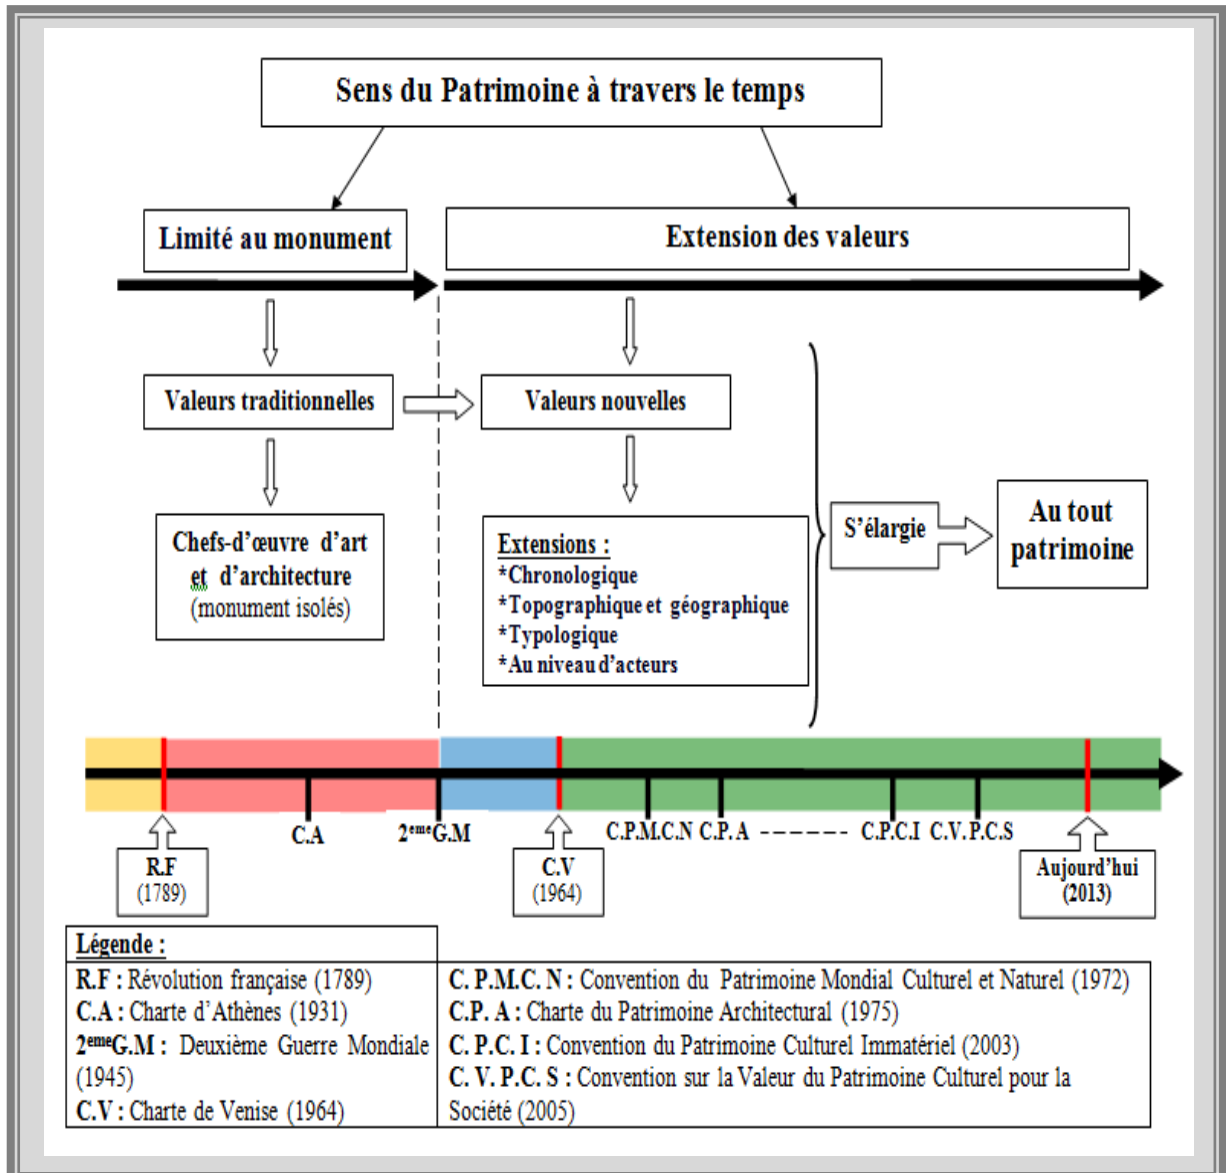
Sens du Patrimoine à travers le temps

Limité au monument

Extension des valeurs

Valeurs traditionnelles

Valeurs nouvelles

Chefs-d'œuvre d'art et d'architecture (monument isolés)

Extensions :
*Chronologique
*Topographique et géographique
*Typologique
*Au niveau d'acteurs

S'élargie

Au tout patrimoine

C.A

2$^{eme}$G.M

C.P.M.C.N C.P. A ------ C.P.C.I C.V.P.C.S

R.F (1789)

C.V (1964)

Aujourd'hui (2013)

Légende :

| | |
|---|---|
| R.F : Révolution française (1789) | C. P.M.C. N : Convention du Patrimoine Mondial Culturel et Naturel (1972) |
| C.A : Charte d'Athènes (1931) | C.P. A : Charte du Patrimoine Architectural (1975) |
| 2$^{eme}$G.M : Deuxième Guerre Mondiale (1945) | C. P.C. I : Convention du Patrimoine Culturel Immatériel (2003) |
| C.V : Charte de Venise (1964) | C. V. P.C. S : Convention sur la Valeur du Patrimoine Culturel pour la Société (2005) |